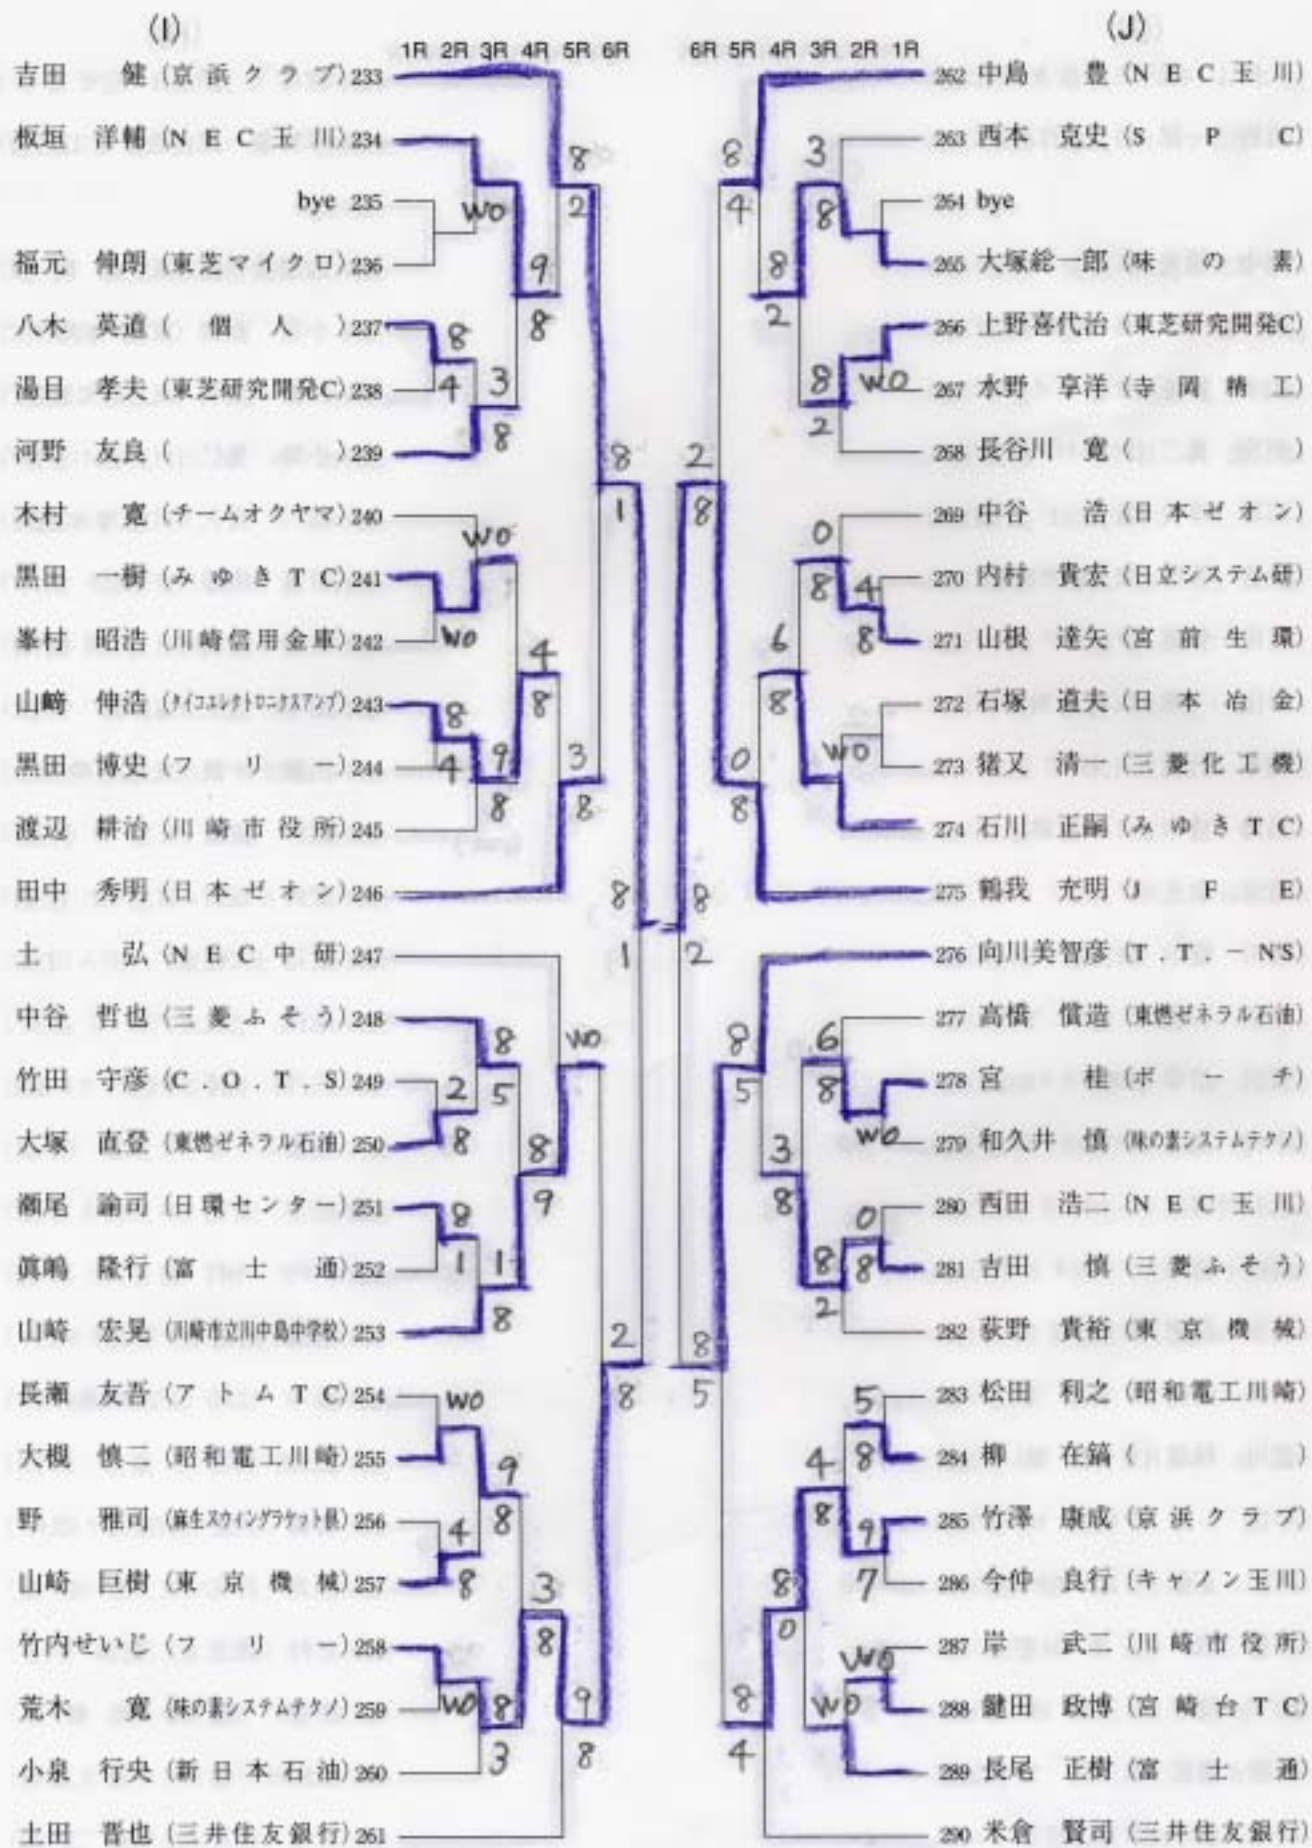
(I)

1R 2R 3R 4R 5R 6R

吉田 健 (京浜クラブ) 233
板垣 洋輔 (NEC玉川) 234
bye 235
福元 伸朗 (東芝マイクロ) 236
八木 英道 (個人) 237
湯目 孝夫 (東芝研究開発C) 238
河野 友良 ( ) 239
木村 寛 (チームオクヤマ) 240
黒田 一樹 (みゆきTC) 241
峯村 昭浩 (川崎信用金庫) 242
山崎 伸浩 (タイコエレクトロニクスアンプ) 243
黒田 博史 (フリー) 244
渡辺 耕治 (川崎市役所) 245
田中 秀明 (日本ゼオン) 246
土 弘 (NEC中研) 247
中谷 哲也 (三菱ふそう) 248
竹田 守彦 (C.O.T.S) 249
大塚 直登 (東燃ゼネラル石油) 250
瀬尾 諭司 (日環センター) 251
眞嶋 隆行 (富士通) 252
山崎 宏晃 (川崎市立川中島中学校) 253
長瀬 友吾 (アトムTC) 254
大槻 慎二 (昭和電工川崎) 255
野 雅司 (麻生スウィングラケット倶) 256
山崎 巨樹 (東京機械) 257
竹内せいじ (フリー) 258
荒木 寛 (味の素システムテクノ) 259
小泉 行央 (新日本石油) 260
土田 晋也 (三井住友銀行) 261

(J)

6R 5R 4R 3R 2R 1R

262 中島 豊 (NEC玉川)
263 西本 克史 (SPC)
264 bye
265 大塚総一郎 (味の素)
266 上野喜代治 (東芝研究開発C)
267 水野 享洋 (寺岡精工)
268 長谷川 寛 ( )
269 中谷 浩 (日本ゼオン)
270 内村 貴宏 (日立システム研)
271 山根 達矢 (宮前生環)
272 石塚 道夫 (日本冶金)
273 猪又 清一 (三菱化工機)
274 石川 正嗣 (みゆきTC)
275 鶴我 充明 (JFE)
276 向川美智彦 (T.T.-N'S)
277 高橋 慎造 (東燃ゼネラル石油)
278 宮 桂 (ポーチ)
279 和久井 慎 (味の素システムテクノ)
280 西田 浩二 (NEC玉川)
281 吉田 慎 (三菱ふそう)
282 荻野 貴裕 (東京機械)
283 松田 利之 (昭和電工川崎)
284 柳 在鎬 ( )
285 竹澤 康成 (京浜クラブ)
286 今仲 良行 (キャノン玉川)
287 岸 武二 (川崎市役所)
288 鍵田 政博 (宮崎台TC)
289 長尾 正樹 (富士通)
290 米倉 賢司 (三井住友銀行)

8 2 wo 9 8 8 4 3 8 8 1 wo wo wo 4 8 8 4 9 3 8 8 8 1 8 2 5 8 8 9 8 1 1 8 2 8 wo 9 8 4 8 3 8 9 wo 8 3 8

8 3 4 8 8 2 8 wo 2 2 8 0 8 4 6 8 8 8 wo 0 8 8 2 8 6 5 8 wo 3 8 0 8 8 2 8 5 5 4 8 8 9 7 8 0 wo wo 8 4